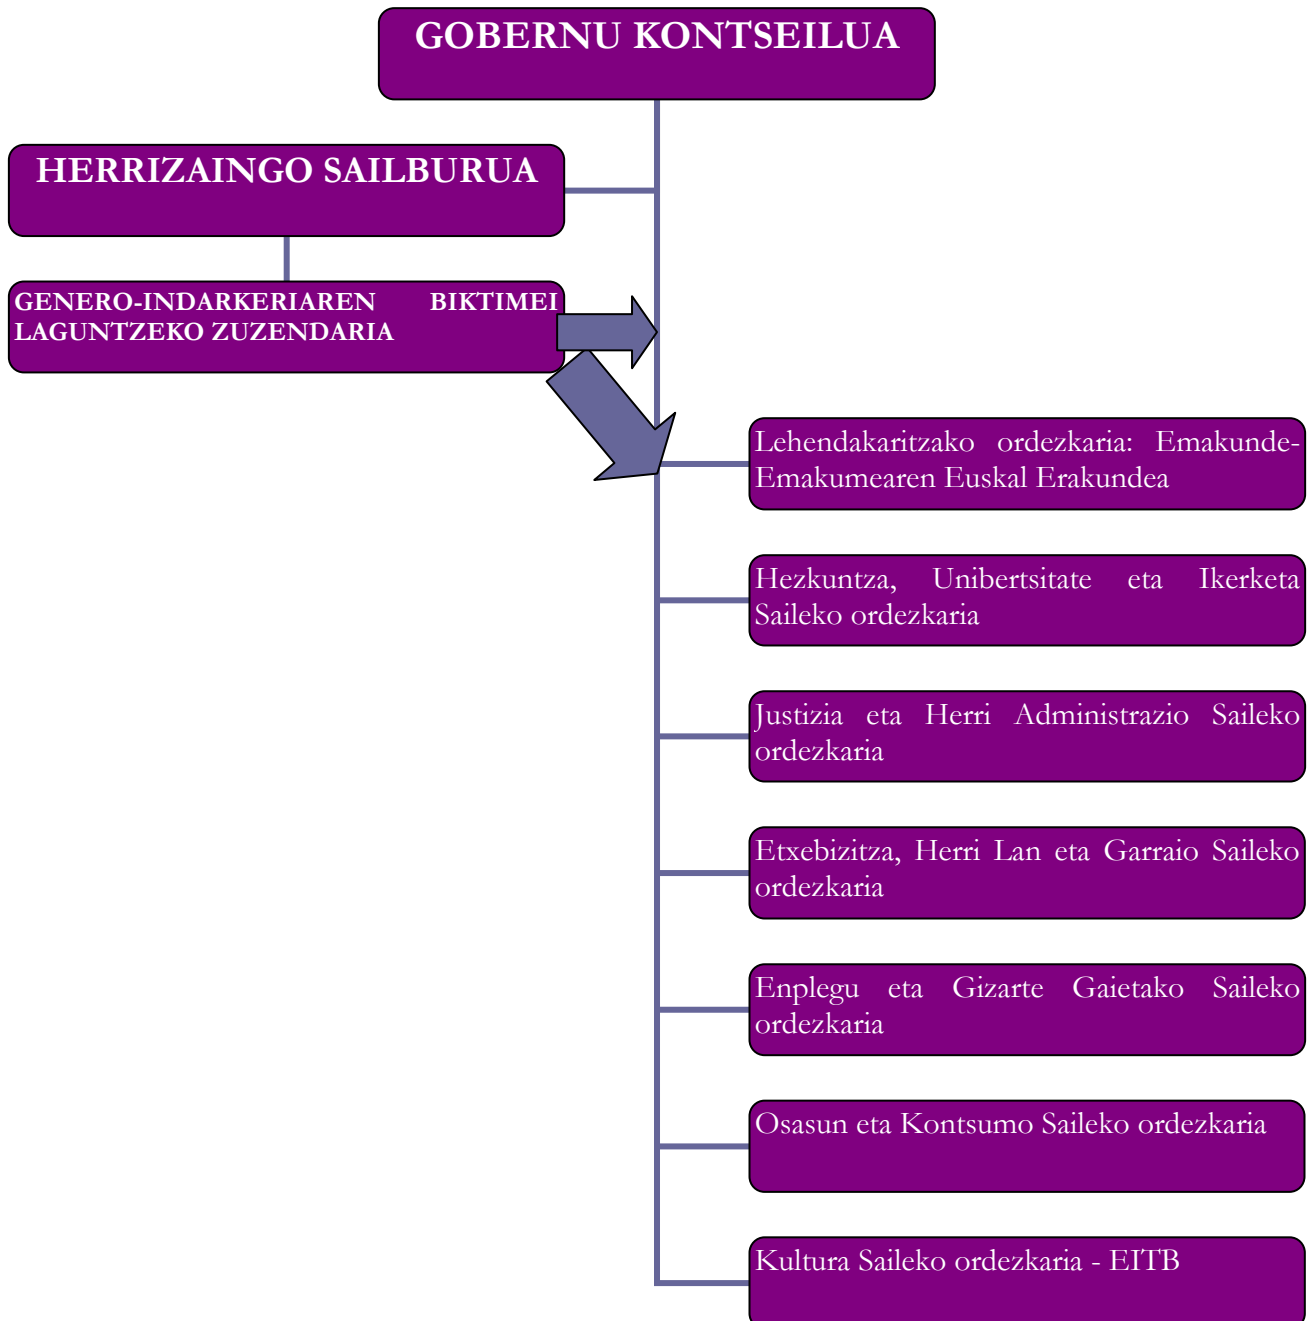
GOBERNU KONTSEILUA

HERRIZAINGO SAILBURUA

GENERO-INDARKERIAREN BIKTIMEI LAGUNTZEKO ZUZENDARIA

Lehendakaritzako ordezkaria: Emakunde-Emakumearen Euskal Erakundea

Hezkuntza, Unibertsitate eta Ikerketa Saileko ordezkaria

Justizia eta Herri Administrazio Saileko ordezkaria

Etxebizitza, Herri Lan eta Garraio Saileko ordezkaria

Enplegu eta Gizarte Gaietako Saileko ordezkaria

Osasun eta Kontsumo Saileko ordezkaria

Kultura Saileko ordezkaria - EITB